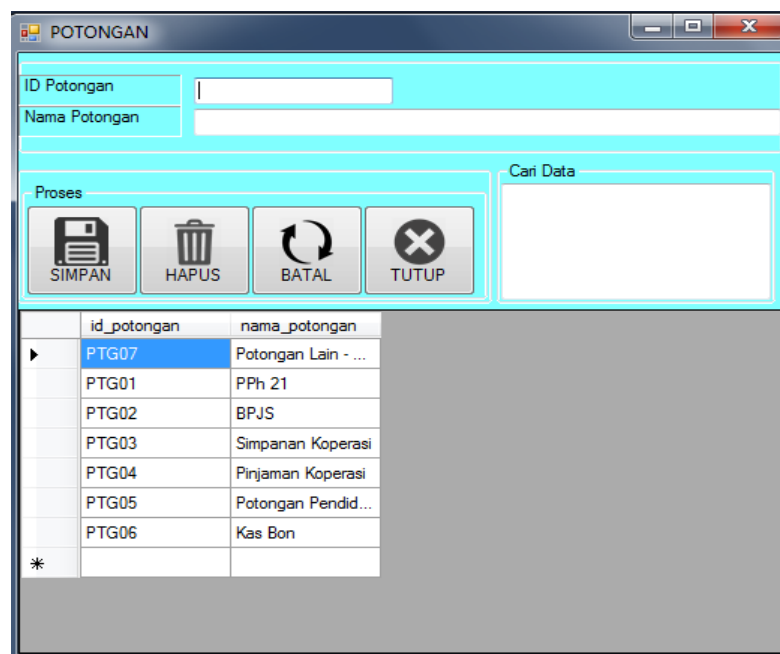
POTONGAN

ID Potongan
Nama Potongan

Proses
SIMPAN
HAPUS
BATAL
TUTUP

Cari Data

| | id_potongan | nama_potongan |
|---|---|---|
| ▸ | PTG07 | Potongan Lain - ... |
| | PTG01 | PPh 21 |
| | PTG02 | BPJS |
| | PTG03 | Simpanan Koperasi |
| | PTG04 | Pinjaman Koperasi |
| | PTG05 | Potongan Pendid... |
| | PTG06 | Kas Bon |
| * | | |